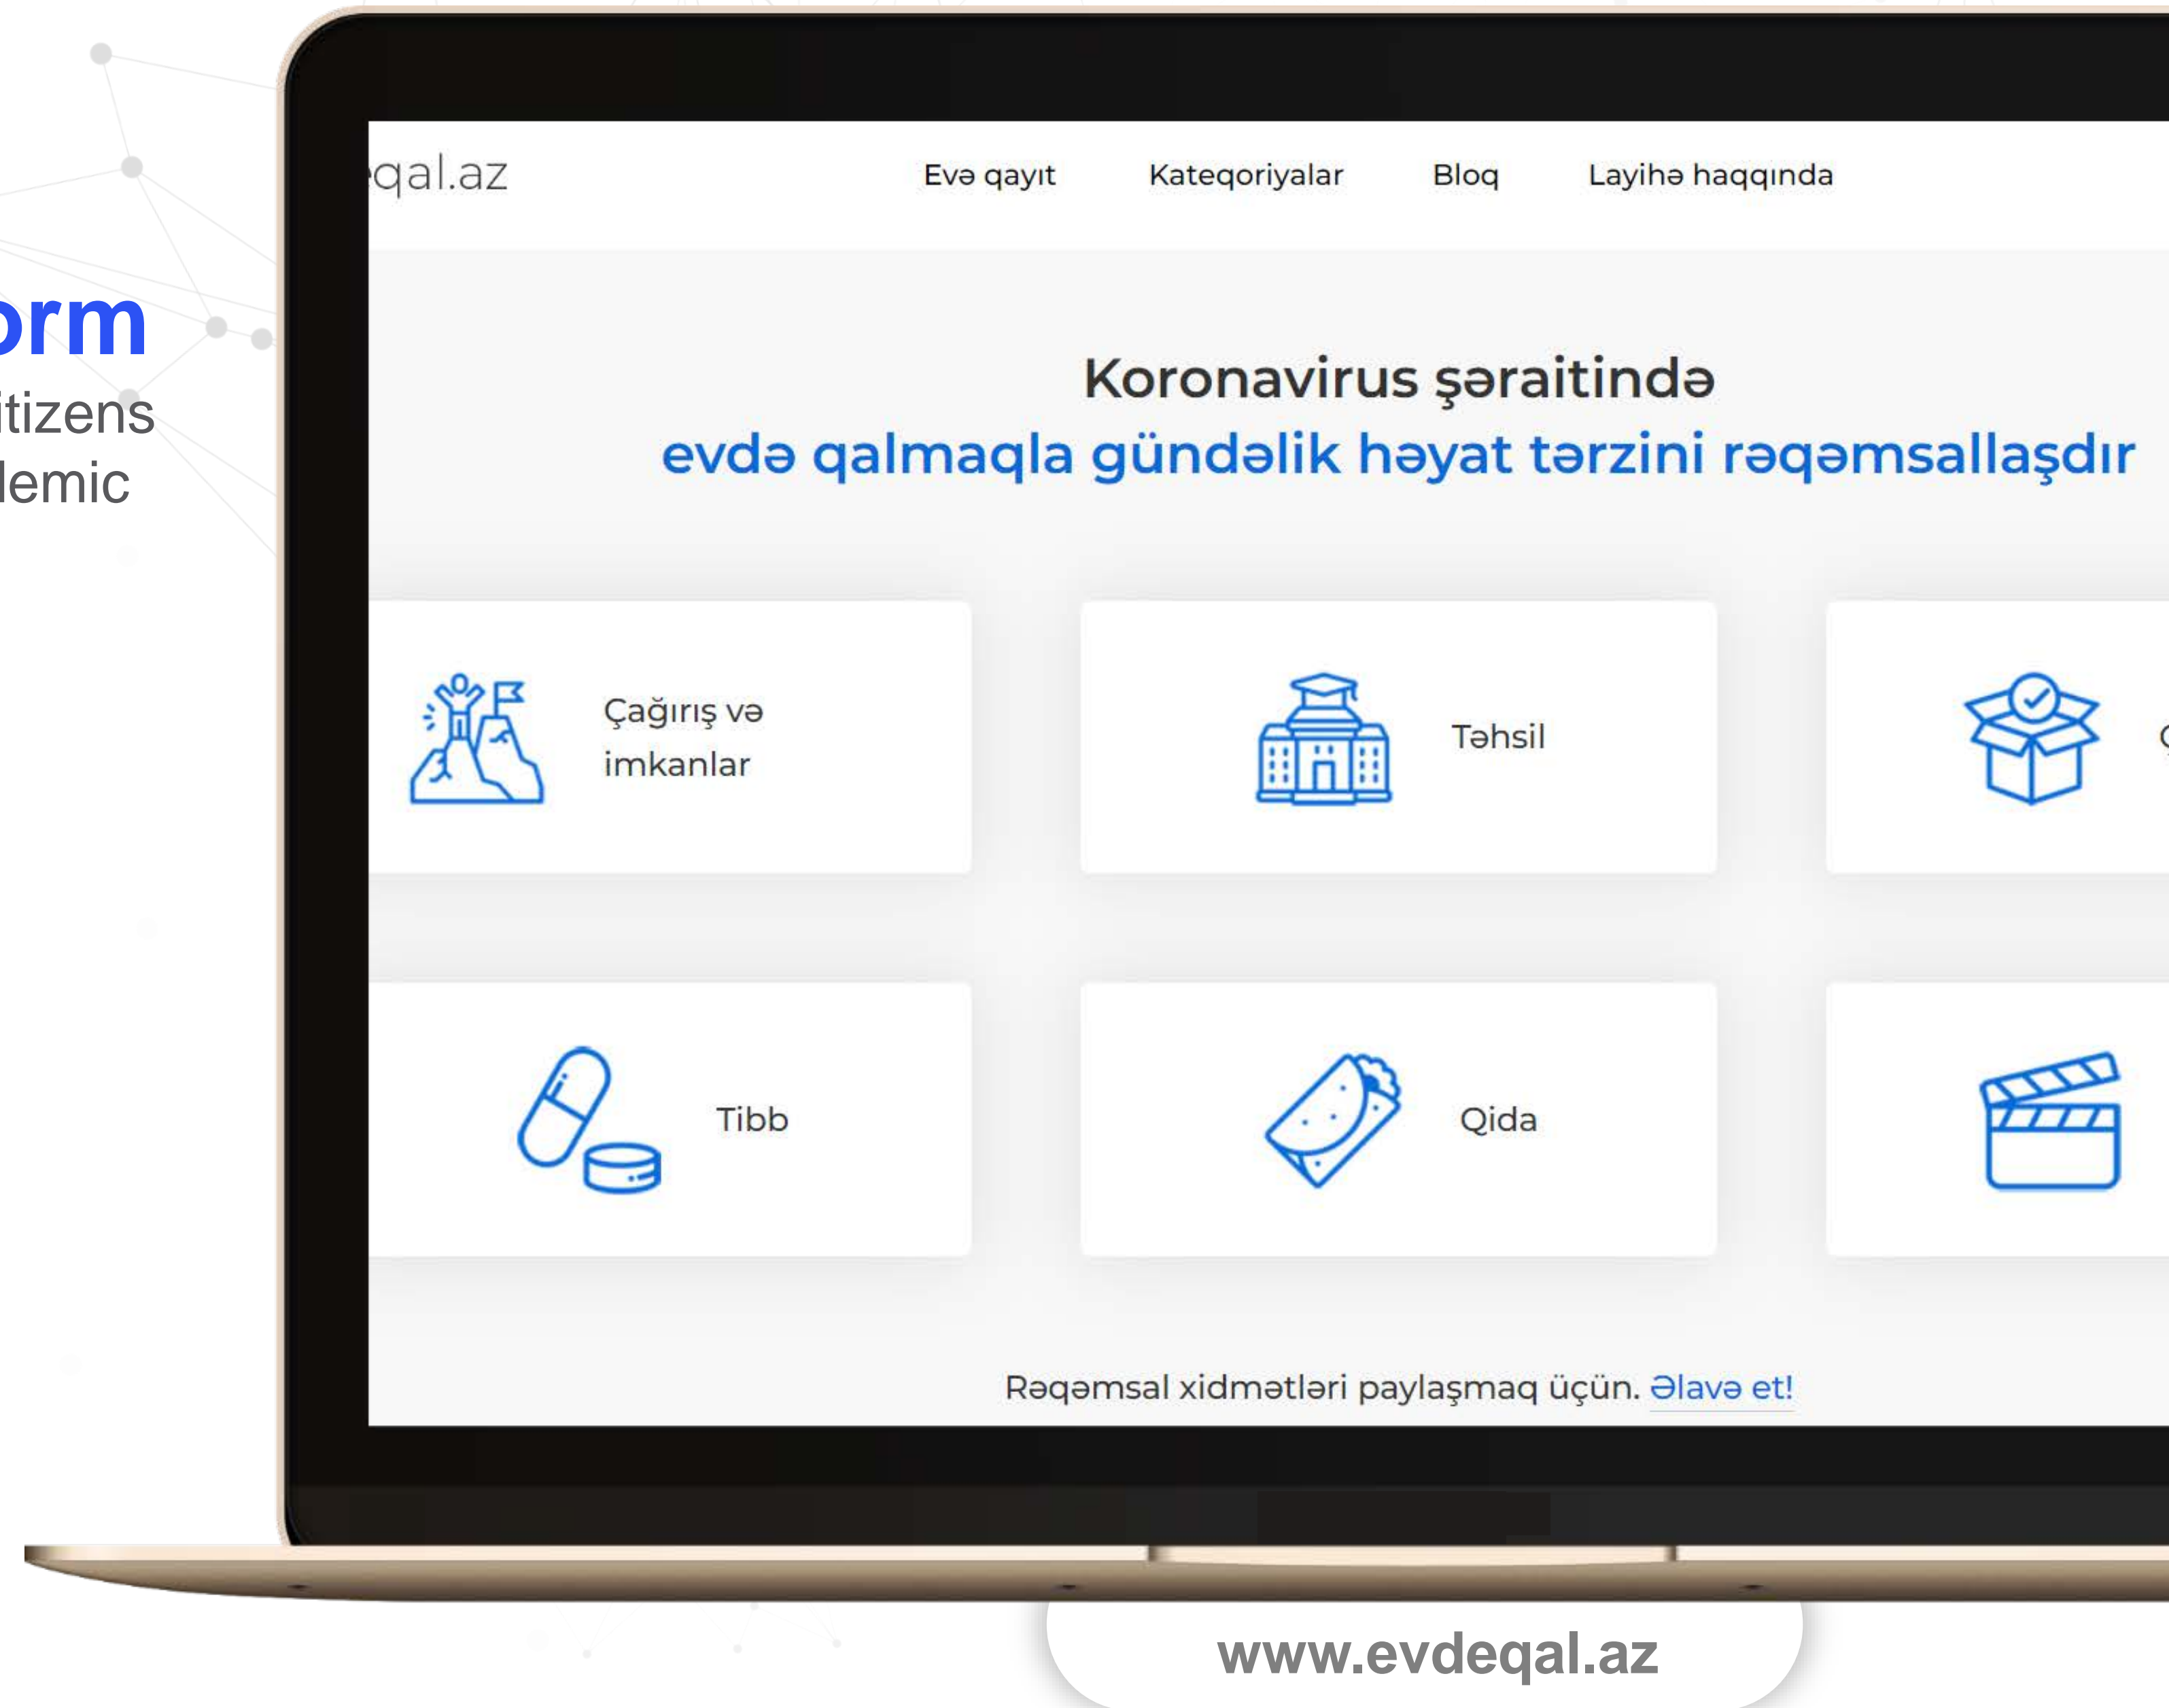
orm
itizens
lemic

qal.az

Evə qayıt Kateqoriyalar Bloq Layihə haqqında

Koronavirus şəraitində
evdə qalmaqla gündəlik həyat tərzini rəqəmsallaşdır

Çağırış və imkanlar

Təhsil

Tibb

Qida

Rəqəmsal xidmətləri paylaşmaq üçün. Əlavə et!

www.evdeqal.az